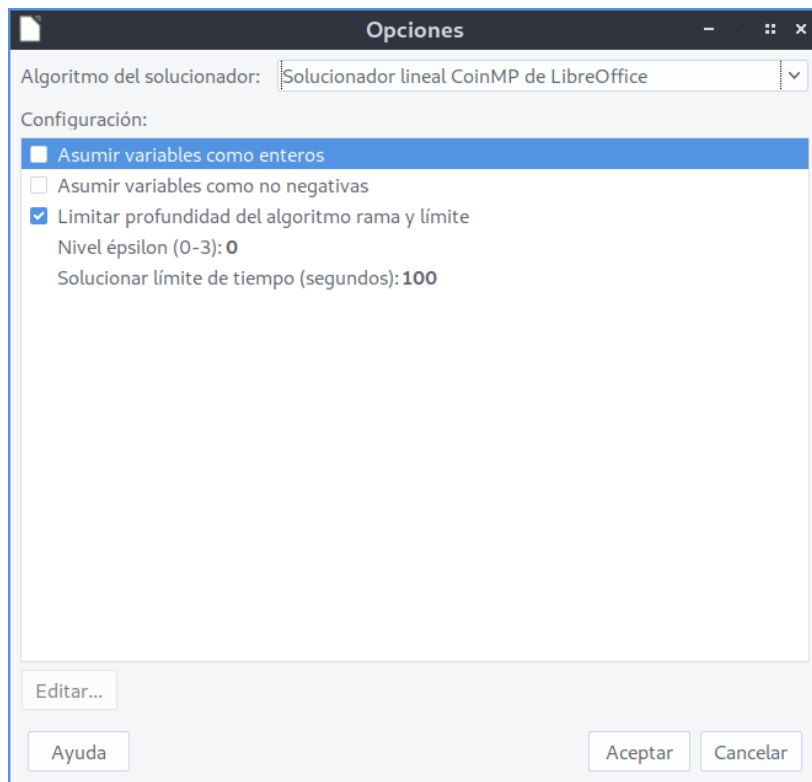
Opciones

Algoritmo del solucionador: Solucionador lineal CoinMP de LibreOffice

Configuración:

Asumir variables como enteros
Asumir variables como no negativas
Limitar profundidad del algoritmo rama y límite
Nivel épsilon (0-3): 0
Solucionar límite de tiempo (segundos): 100

Editar...

Ayuda

Aceptar

Cancelar